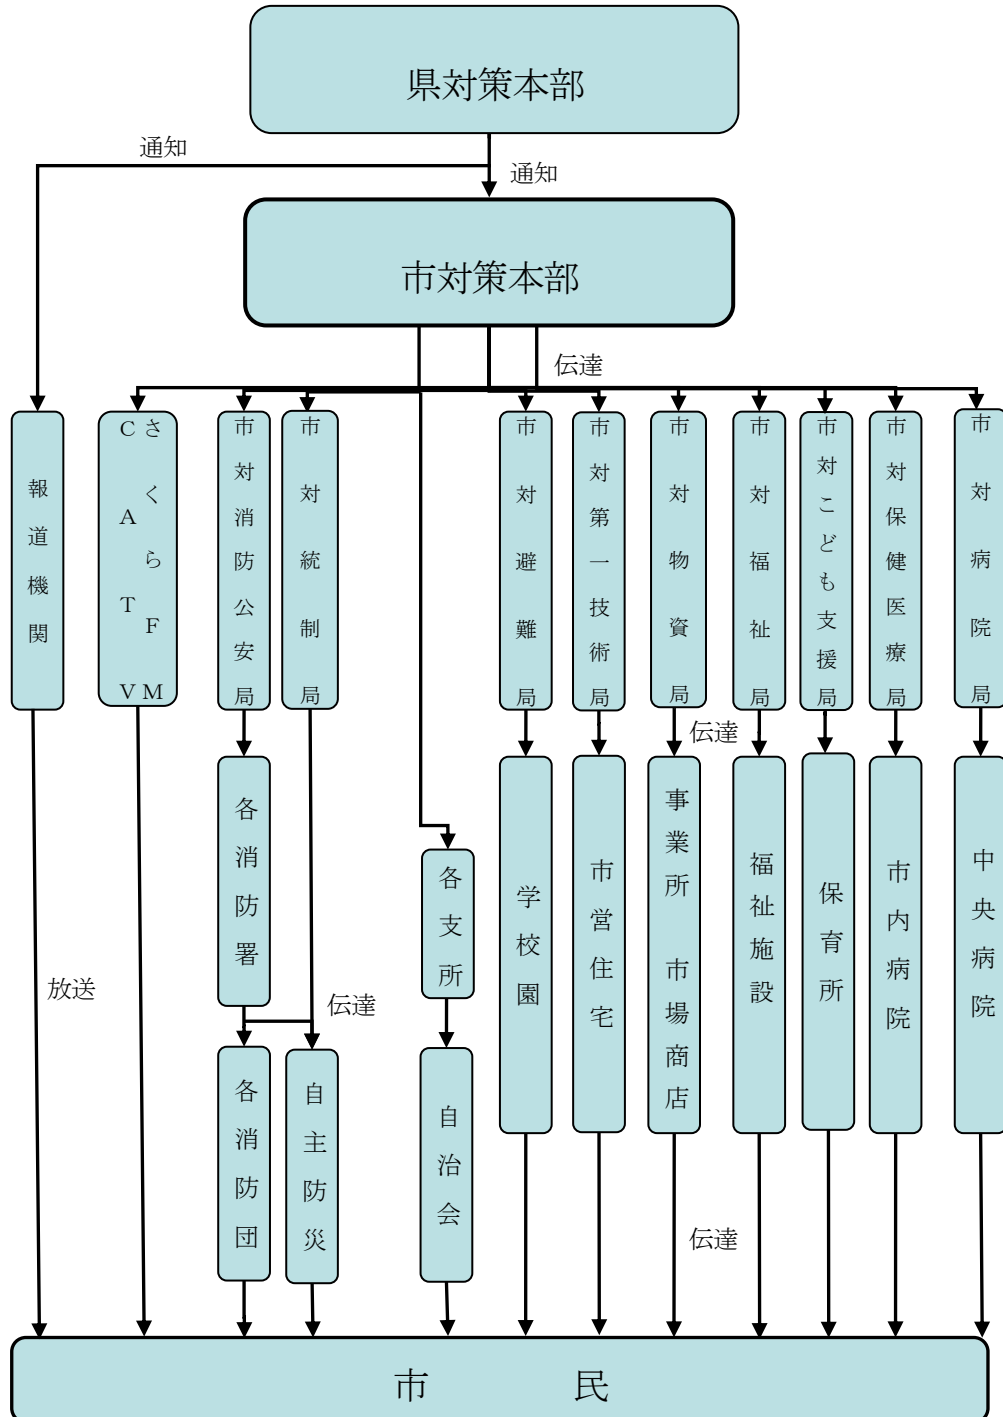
県対策本部

通知

通知

市対策本部

伝達

報道機関

さくらCATFVM

市対消防公安局

市対統制局

市対避難局

市対第一技術局

市対物資局

市対福祉局

市対こども支援局

市対保健医療局

市対病院局

伝達

各消防署

各支所

学校園

市営住宅

事業所 市場商店

福祉施設

保育所

市内病院

中央病院

放送

伝達

各消防団

自主防災

自治会

伝達

市 民